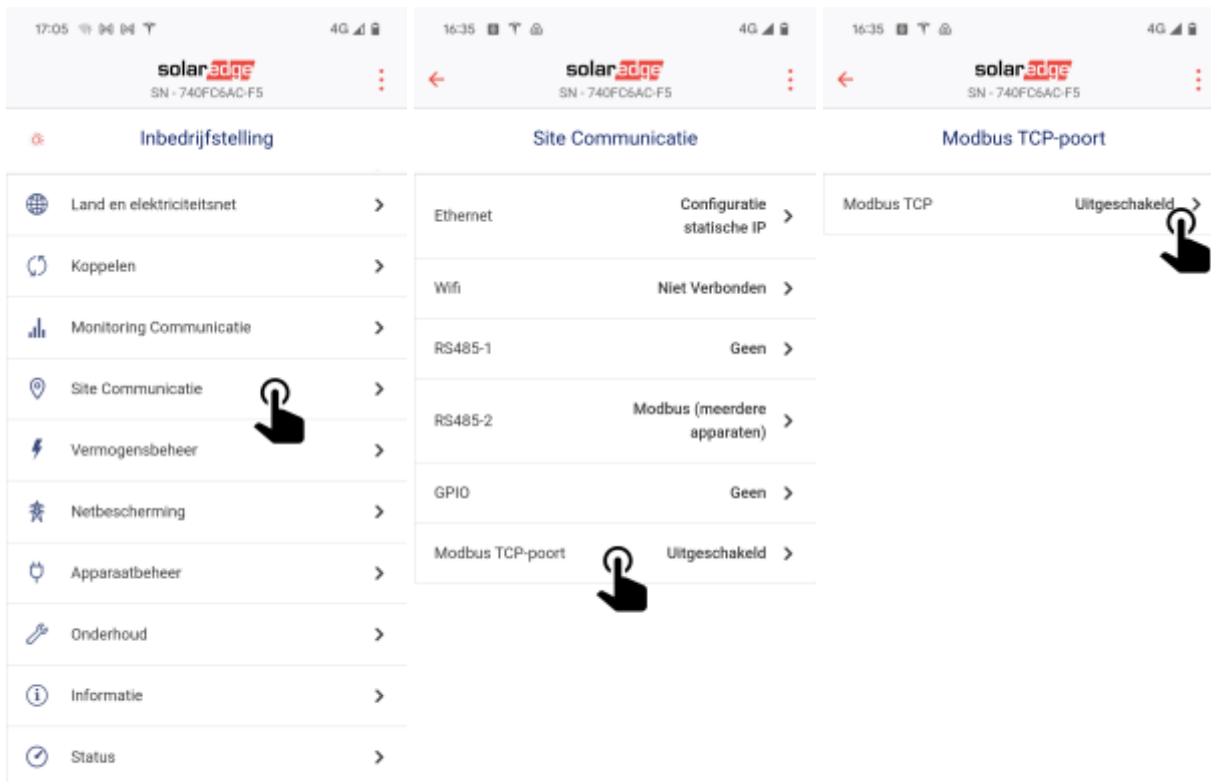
17:05 4G

solaredge
SN - 740FC6AC-F5

Inbedrijfstelling

Land en elektriciteitsnet >

Koppelen >

Monitoring Communicatie >

Site Communicatie >

Vermogensbeheer >

Netbescherming >

Apparaatbeheer >

Onderhoud >

Informatie >

Status >

16:35 4G

solaredge
SN - 740FC6AC-F5

Site Communicatie

Ethernet Configuratie statische IP >

Wifi Niet Verbonden >

RS485-1 Geen >

RS485-2 Modbus (meerdere apparaten) >

GPIO Geen >

Modbus TCP-poort Uitgeschakeld >

16:35 4G

solaredge
SN - 740FC6AC-F5

Modbus TCP-poort

Modbus TCP Uitgeschakeld >